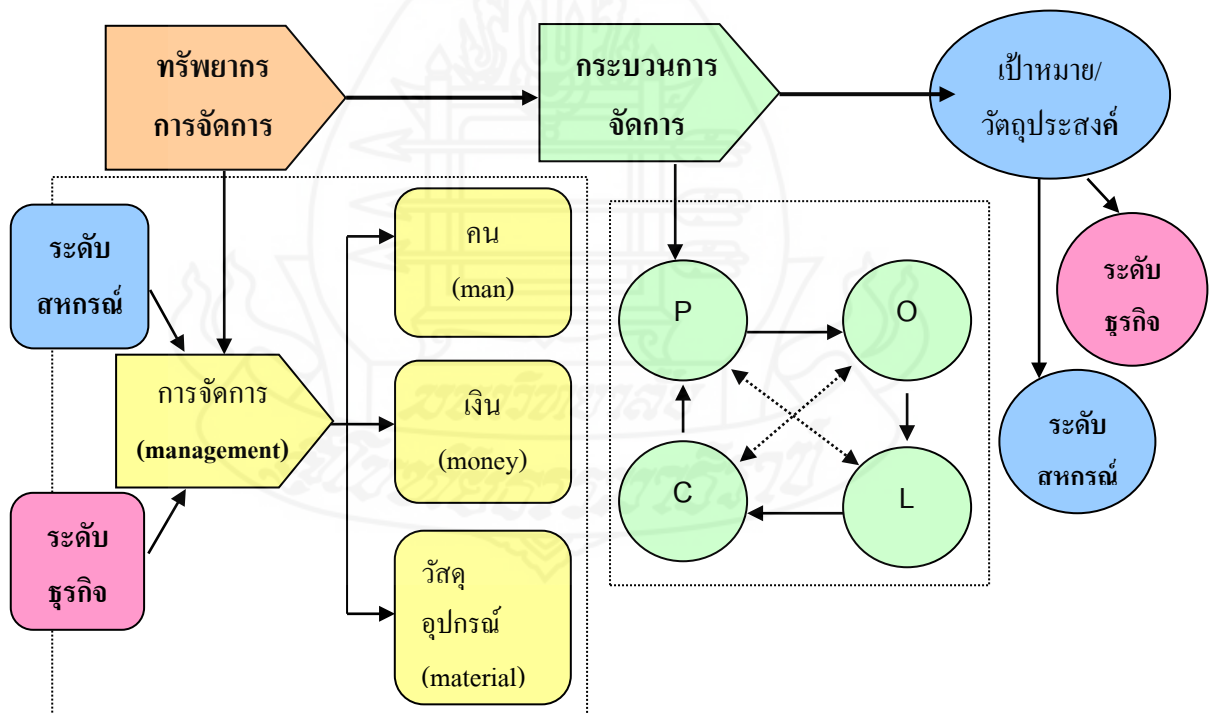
ทรัพยากร
การจัดการ

กระบวนการ
จัดการ

เป้าหมาย/
วัตถุประสงค์

ระดับ
สหกรณ์

การจัดการ
(management)

ระดับ
ธุรกิจ

คน
(man)

เงิน
(money)

วัสดุ
อุปกรณ์
(material)

P

O

C

L

ระดับ
ธุรกิจ

ระดับ
สหกรณ์